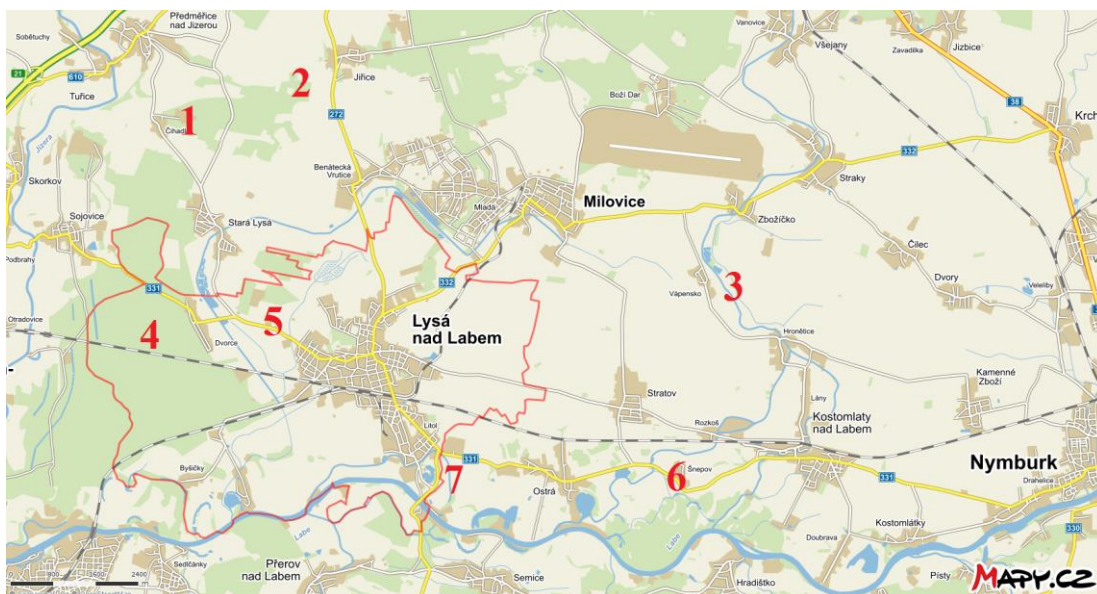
Předměřice nad Jizerou
Sobětuchy
21
610
Tuřice
1
Čihadla
2
Jiřice
272
Vanovice
Všejany
Zavadilka
Jizbice
38
Krch
Boží Dar
Jizera
Skorkov
Sojovice
Benátecká Vrutice
Stará Lysá
Mladá
Milovice
332
Straky
Zbožíčko
Čilec
Dvory
Podbrahy
331
3
Vápensko
Veleliby
Otradovice
4
5
Dvorce
332
Lysá nad Labem
Hronětice
Kamenné Zboží
Stratov
Lány
Kostomlaty nad Labem
Rozkoš
Litol
331
7
6
Šnepov
331
Nymburk
Byšičky
Ostrá
Drahelice
Labe
Labe
Doubrava
Kostomlátky
330
Přerov nad Labem
Sedlčánky
Semice
Hradišťko
Písty
800
2400
MAPY.CZ